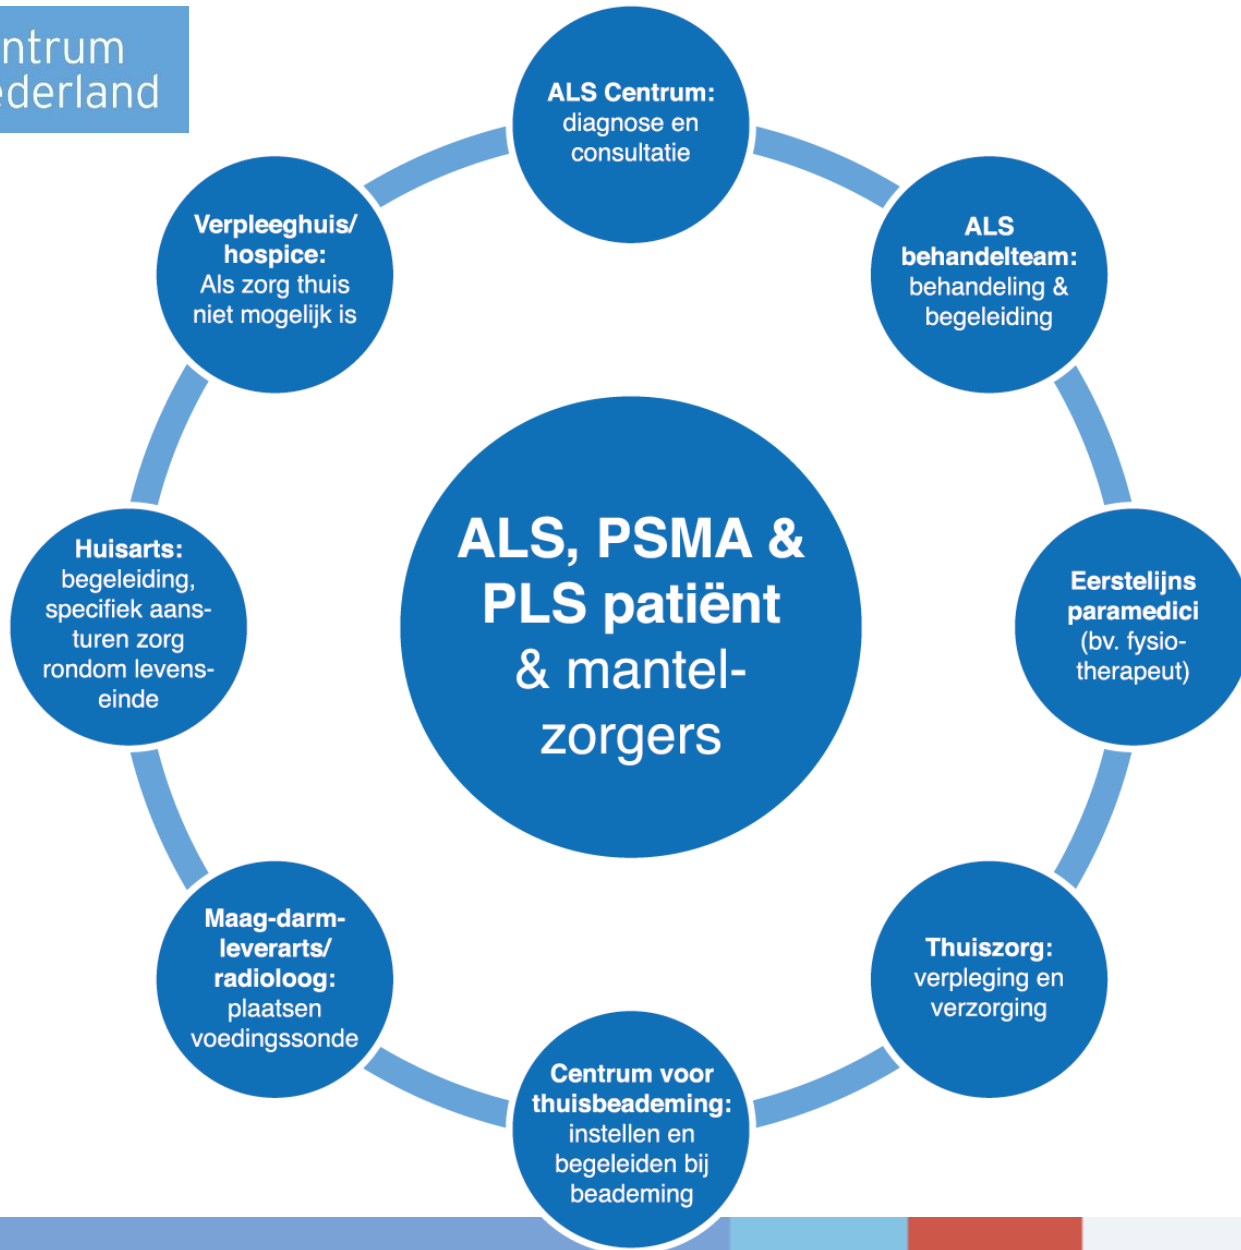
ntrum
ederland

ALS Centrum: diagnose en consultatie

ALS behandelteam: behandeling & begeleiding

Eerstelijns paramedici (bv. fysiotherapeut)

Thuiszorg: verpleging en verzorging

Centrum voor thuisbeademing: instellen en begeleiden bij beademing

Maag-darm-leverarts/ radioloog: plaatsen voedingssonde

Huisarts: begeleiding, specifiek aansturen zorg rondom levenseinde

Verpleeghuis/ hospice: Als zorg thuis niet mogelijk is

ALS, PSMA & PLS patiënt & mantelzorgers